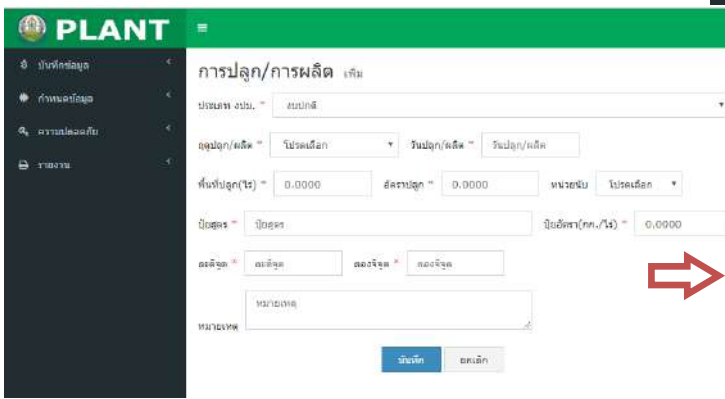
PLANT

≡

บันทึกข้อมูล

กำหนดข้อมูล

ความปลอดภัย

รายงาน

การปลูก/การผลิต เพิ่ม

ประเภท งปม. * งบปกติ

ฤดูปลูก/ผลิต * โปรดเลือก

วันปลูก/ผลิต * วันปลูก/ผลิต

พื้นที่ปลูก(ไร่) * 0.0000

อัตราปลูก * 0.0000

หน่วยนับ โปรดเลือก

ปุ๋ยสูตร * ปุ๋ยสูตร

ปุ๋ยอัตรา(กก./ไร่) * 0.0000

ละติจูด * ละติจูด

ลองจิจูด * ลองจิจูด

หมายเหตุ หมายเหตุ

บันทึก ยกเลิก